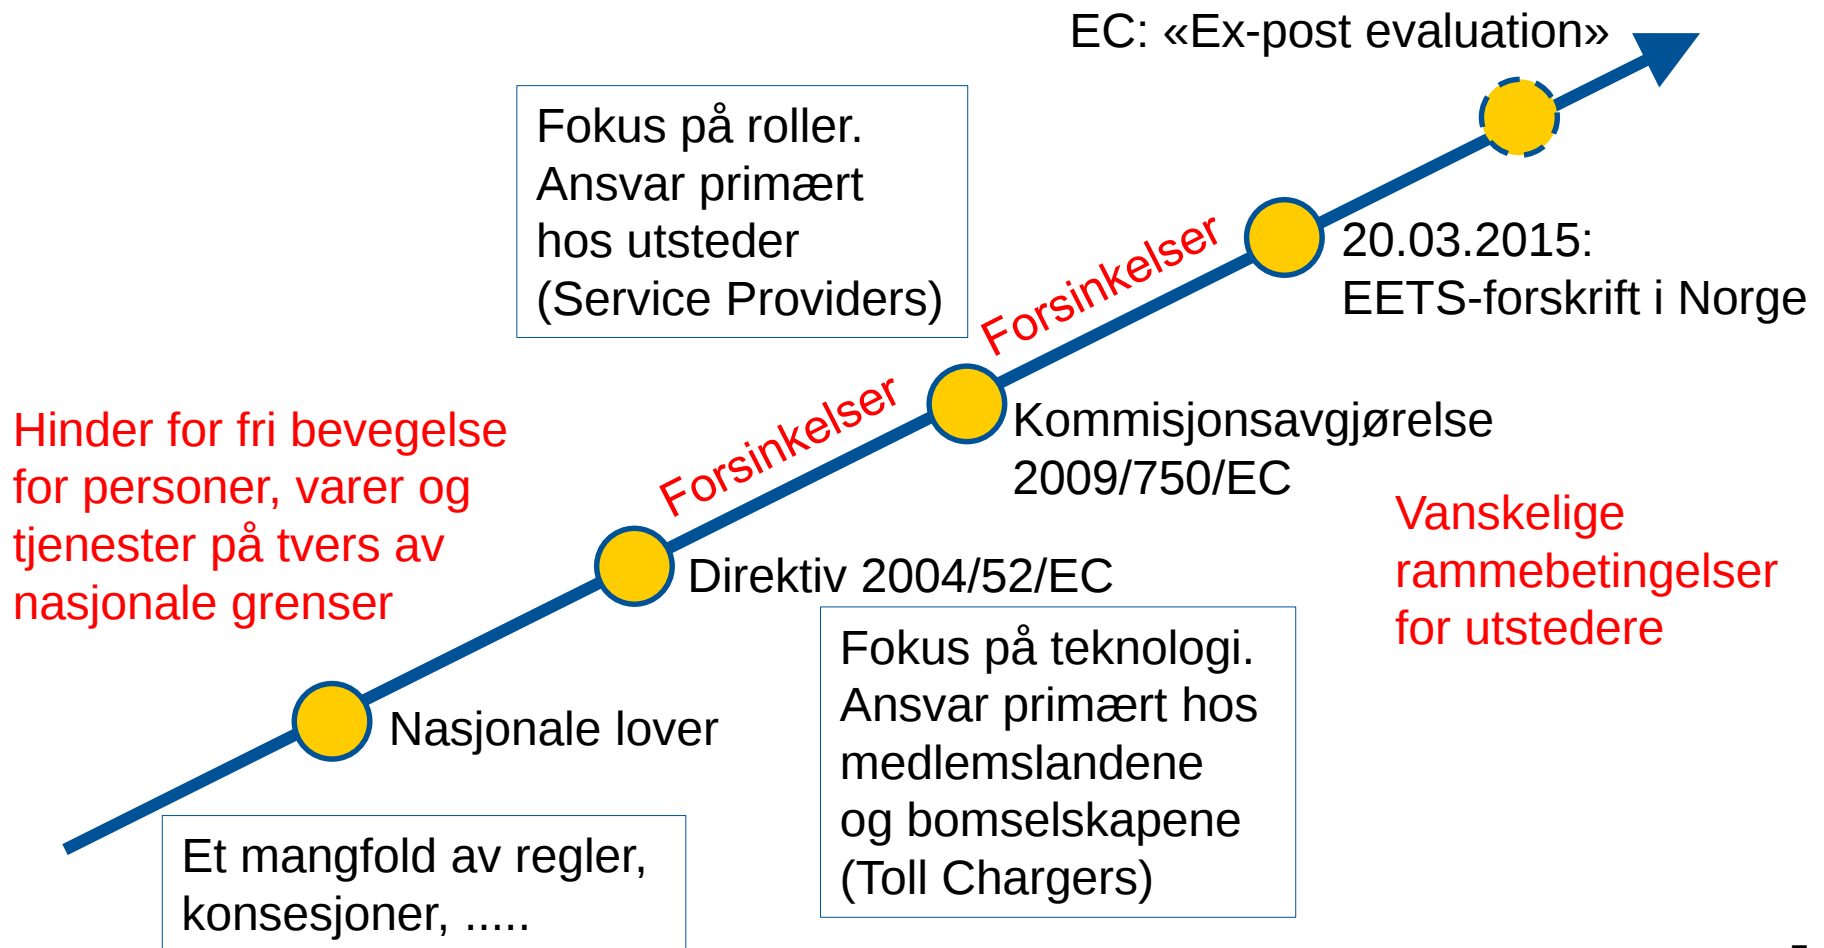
EC: «Ex-post evaluation»

Fokus på roller. Ansvar primært hos utsteder (Service Providers)

Forsinkelser

20.03.2015: EETS-forskrift i Norge

Hinder for fri bevegelse for personer, varer og tjenester på tvers av nasjonale grenser

Forsinkelser

Kommisjonsavgjørelse 2009/750/EC

Vanskelige rammebetingelser for utstedere

Direktiv 2004/52/EC

Fokus på teknologi. Ansvar primært hos medlemslandene og bomselskapene (Toll Chargers)

Nasjonale lover

Et mangfold av regler, konsesjoner, .....